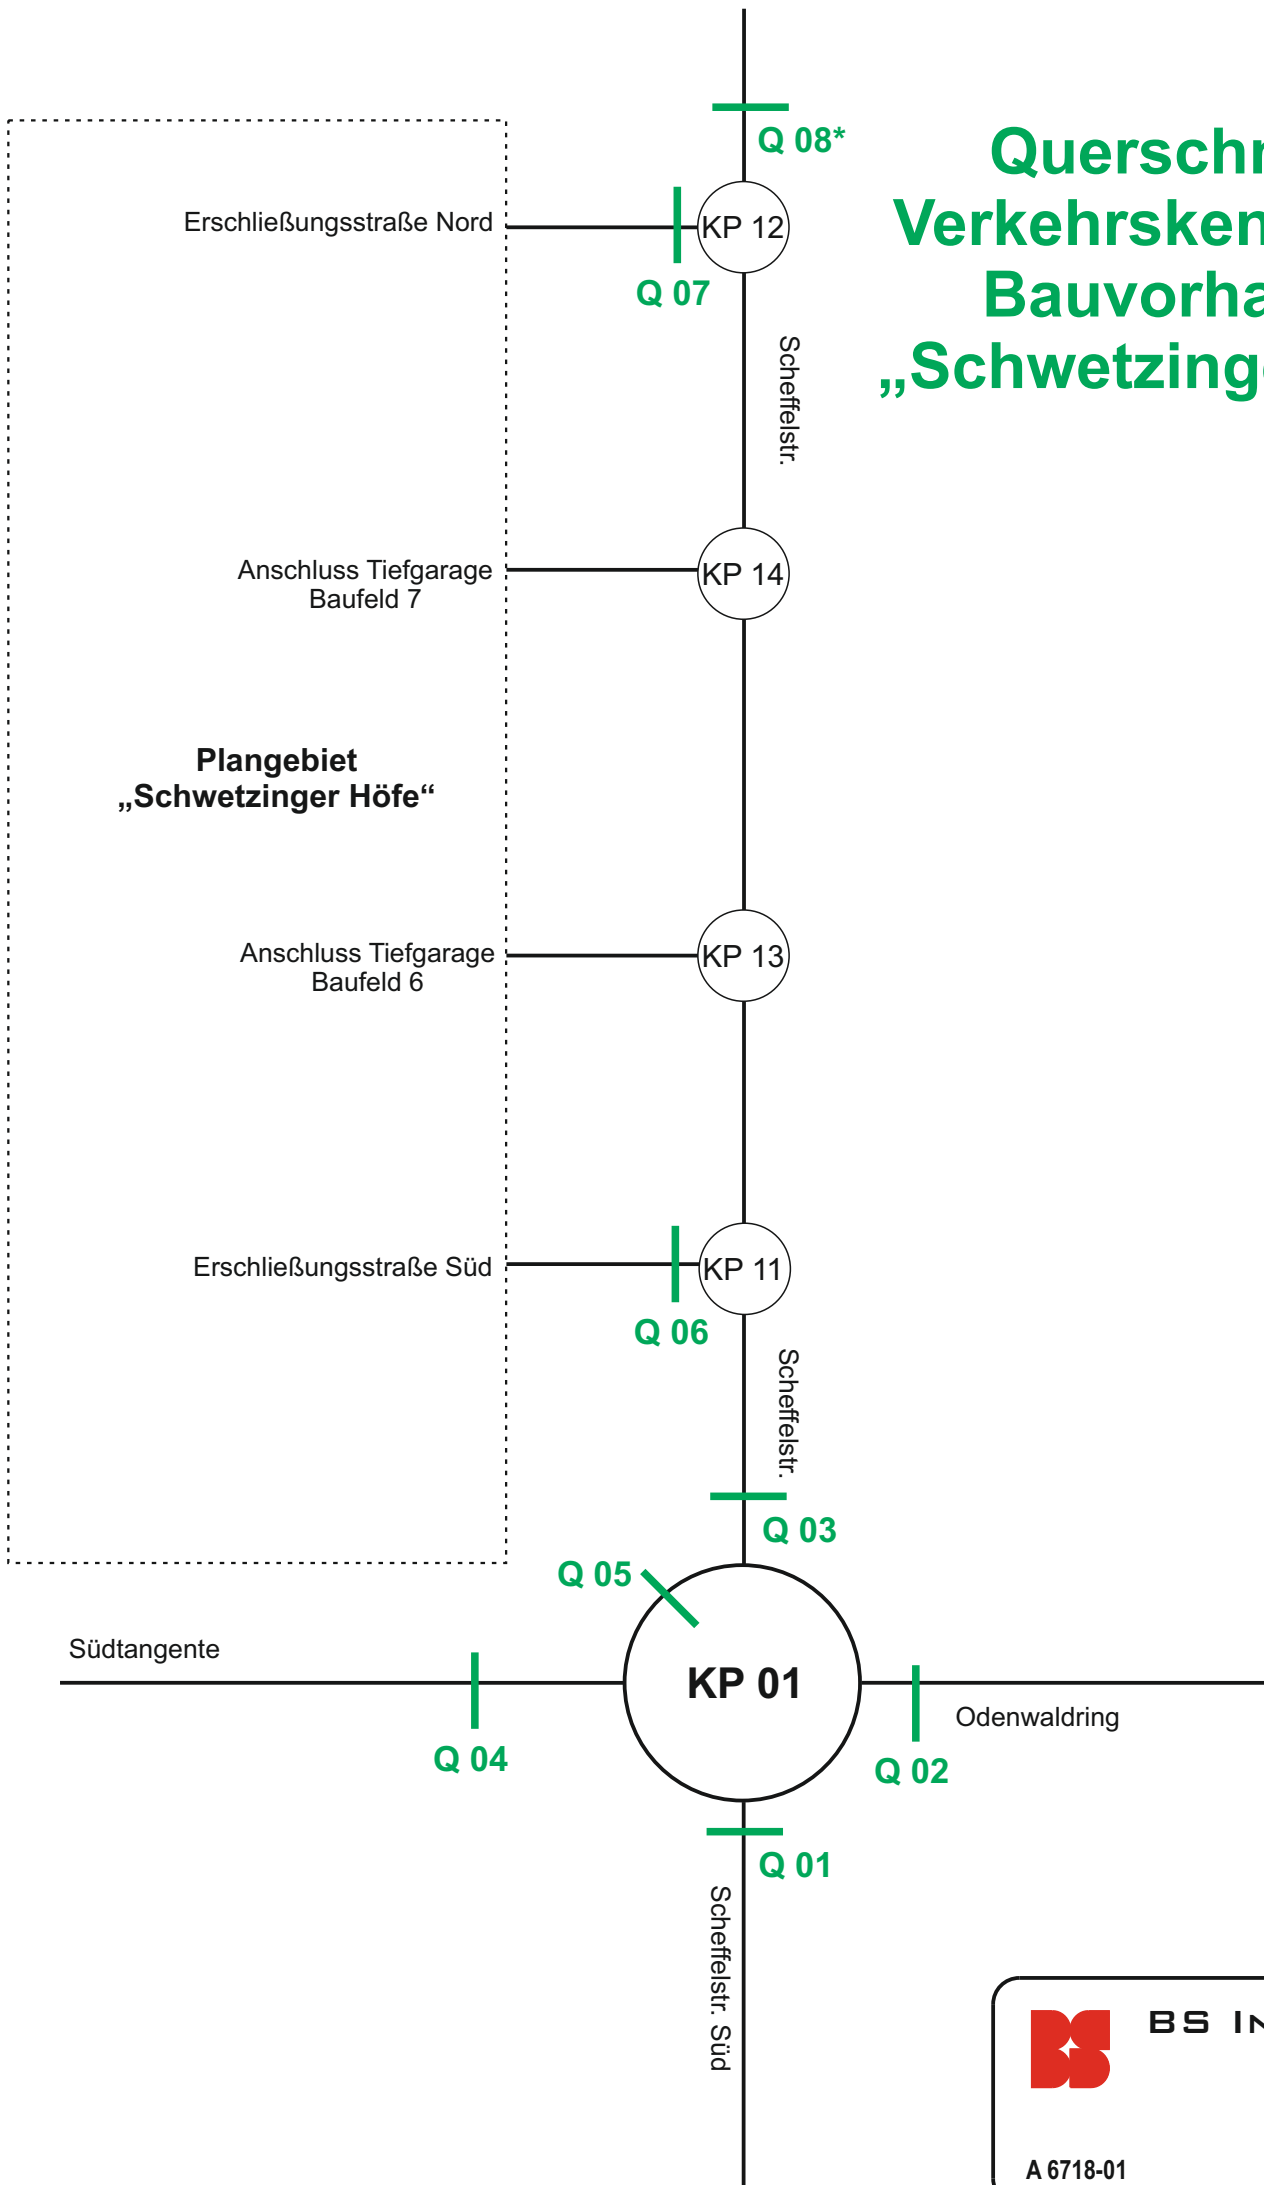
Querschn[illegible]
Verkehrsken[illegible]
Bauvorha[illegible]
„Schwetzing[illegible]

Q 08*

Erschließungsstraße Nord

KP 12

Q 07

Scheffelstr.

Anschluss Tiefgarage Baufeld 7

KP 14

Plangebiet
„Schwetzinger Höfe“

Anschluss Tiefgarage Baufeld 6

KP 13

Erschließungsstraße Süd

KP 11

Q 06

Scheffelstr.

Q 03

Q 05

Südtangente

KP 01

Odenwaldring

Q 04

Q 02

Q 01

Scheffelstr. Süd

BS In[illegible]

A 6718-01